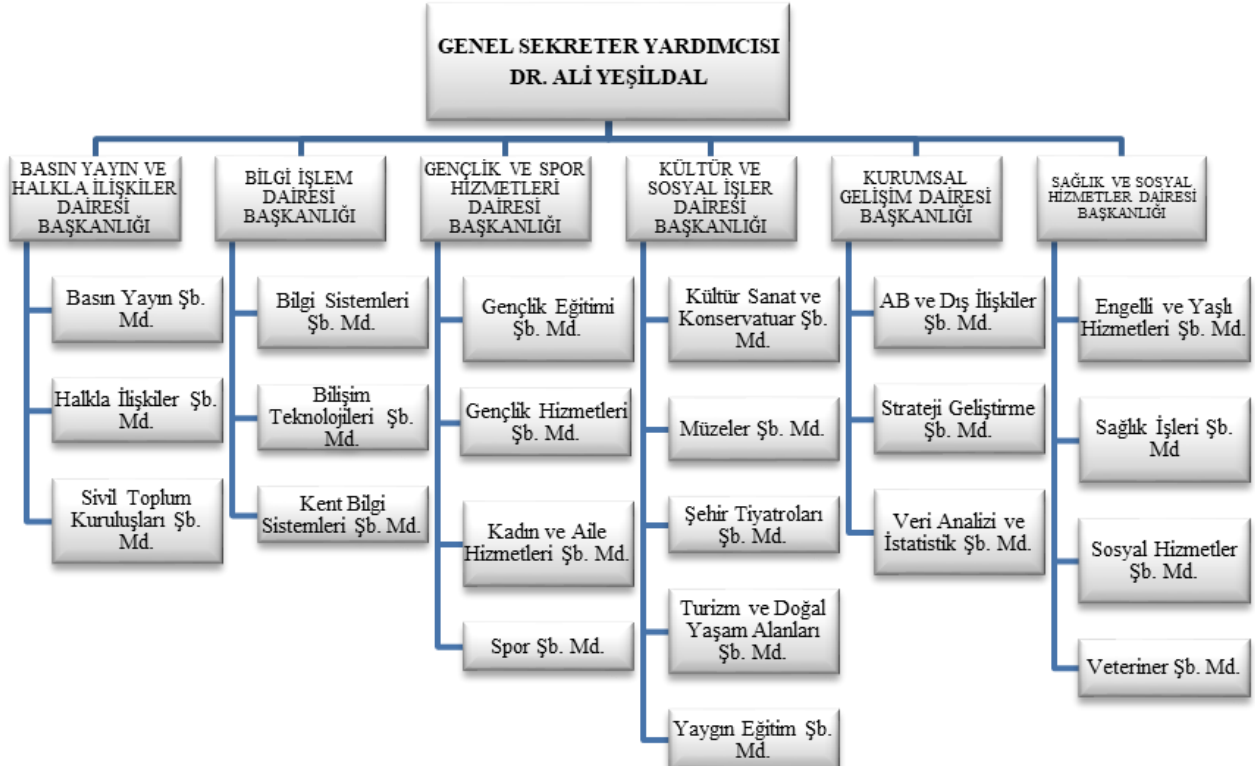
GENEL SEKRETER YARDIMCISI
DR. ALİ YEŞİLDAL

BASIN YAYIN VE HALKLA İLİŞKİLER DAİRESİ BAŞKANLIĞI

Basın Yayın Şb. Md.

Halkla İlişkiler Şb. Md.

Sivil Toplum Kuruluşları Şb. Md.

BİLGİ İŞLEM DAİRESİ BAŞKANLIĞI

Bilgi Sistemleri Şb. Md.

Bilişim Teknolojileri Şb. Md.

Kent Bilgi Sistemleri Şb. Md.

GENÇLİK VE SPOR HİZMETLERİ DAİRESİ BAŞKANLIĞI

Gençlik Eğitimi Şb. Md.

Gençlik Hizmetleri Şb. Md.

Kadın ve Aile Hizmetleri Şb. Md.

Spor Şb. Md.

KÜLTÜR VE SOSYAL İŞLER DAİRESİ BAŞKANLIĞI

Kültür Sanat ve Konservatuar Şb. Md.

Müzeler Şb. Md.

Şehir Tiyatroları Şb. Md.

Turizm ve Doğal Yaşam Alanları Şb. Md.

Yaygın Eğitim Şb. Md.

KURUMSAL GELİŞİM DAİRESİ BAŞKANLIĞI

AB ve Dış İlişkiler Şb. Md.

Strateji Geliştirme Şb. Md.

Veri Analizi ve İstatistik Şb. Md.

SAĞLIK VE SOSYAL HİZMETLER DAİRESİ BAŞKANLIĞI

Engelli ve Yaşlı Hizmetleri Şb. Md.

Sağlık İşleri Şb. Md

Sosyal Hizmetler Şb. Md.

Veteriner Şb. Md.